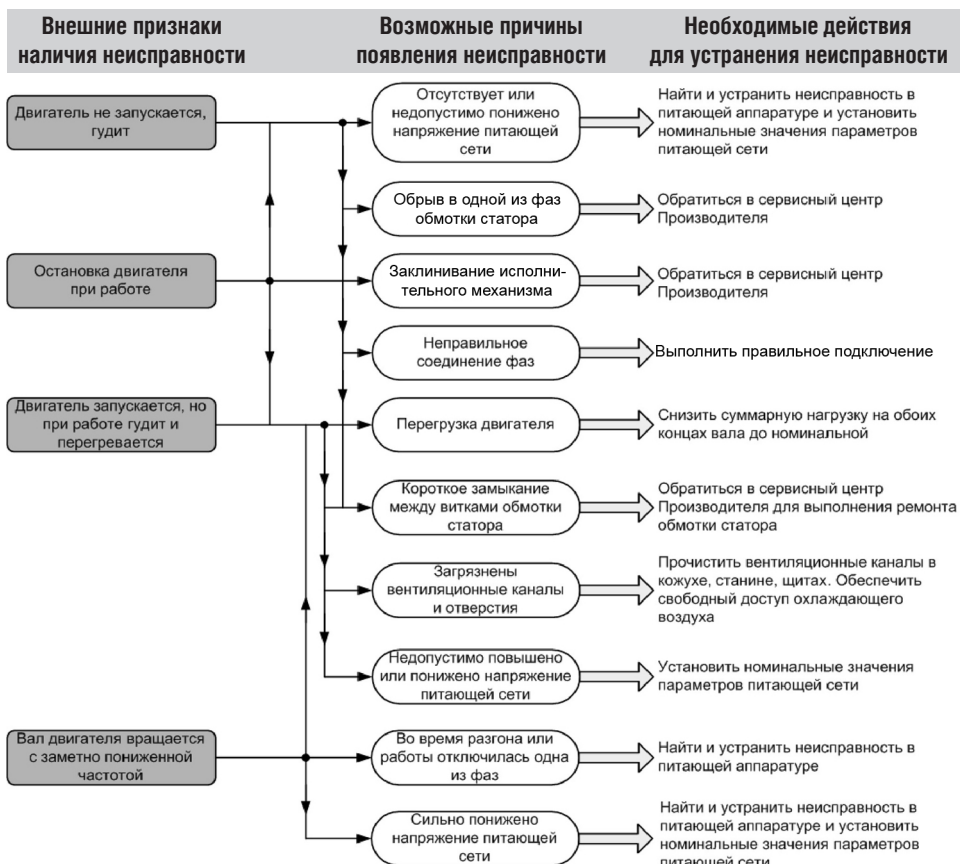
Внешние признаки наличия неисправности

Возможные причины появления неисправности

Необходимые действия для устранения неисправности

Двигатель не запускается, гудит

Остановка двигателя при работе

Двигатель запускается, но при работе гудит и перегревается

Вал двигателя вращается с заметно пониженной частотой

Отсутствует или недопустимо понижено напряжение питающей сети

Найти и устранить неисправность в питающей аппаратуре и установить номинальные значения параметров питающей сети

Обрыв в одной из фаз обмотки статора

Обратиться в сервисный центр Производителя

Заклинивание исполнительного механизма

Обратиться в сервисный центр Производителя

Неправильное соединение фаз

Выполнить правильное подключение

Перегрузка двигателя

Снизить суммарную нагрузку на обоих концах вала до номинальной

Короткое замыкание между витками обмотки статора

Обратиться в сервисный центр Производителя для выполнения ремонта обмотки статора

Загрязнены вентиляционные каналы и отверстия

Прочистить вентиляционные каналы в кожухе, станине, щитах. Обеспечить свободный доступ охлаждающего воздуха

Недопустимо повышено или понижено напряжение питающей сети

Установить номинальные значения параметров питающей сети

Во время разгона или работы отключилась одна из фаз

Найти и устранить неисправность в питающей аппаратуре

Сильно понижено напряжение питающей сети

Найти и устранить неисправность в питающей аппаратуре и установить номинальные значения параметров питающей сети